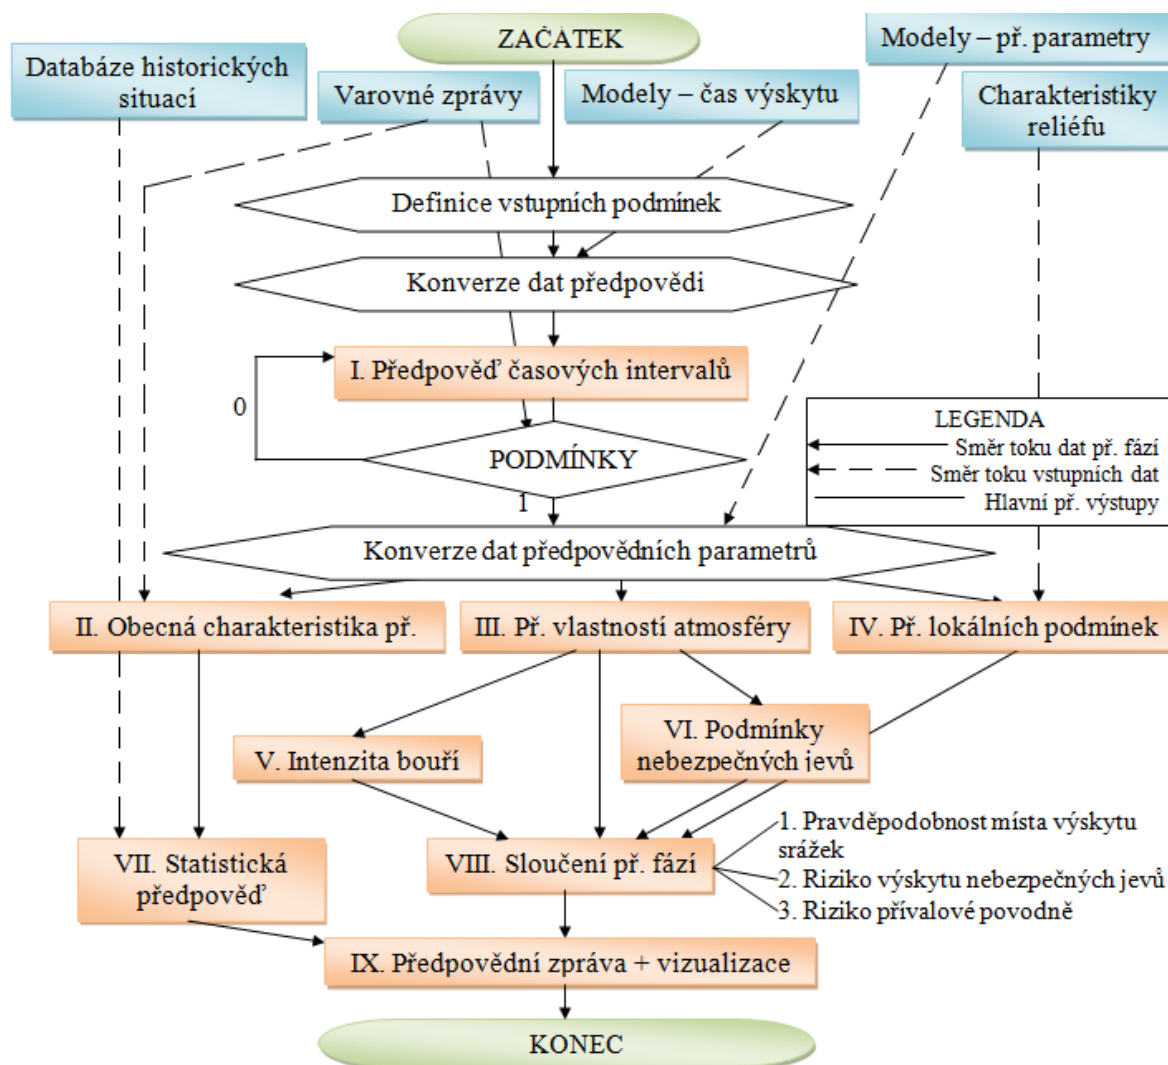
ZAČÁTEK

Databáze historických situací

Varovné zprávy

Modely – čas výskytu

Modely – př. parametry

Charakteristiky reliéfu

Definice vstupních podmínek

Konverze dat předpovědi

I. Předpověď časových intervalů

0

PODMÍNKY

1

LEGENDA
Směr toku dat př. fází
Směr toku vstupních dat
Hlavní př. výstupy

Konverze dat předpovědních parametrů

II. Obecná charakteristika př.

III. Př. vlastností atmosféry

IV. Př. lokálních podmínek

V. Intenzita bouří

VI. Podmínky nebezpečných jevů

VII. Statistická předpověď

VIII. Sloučení př. fází

1. Pravděpodobnost místa výskytu srážek
2. Riziko výskytu nebezpečných jevů
3. Riziko přívalové povodně

IX. Předpovědní zpráva + vizualizace

KONEC